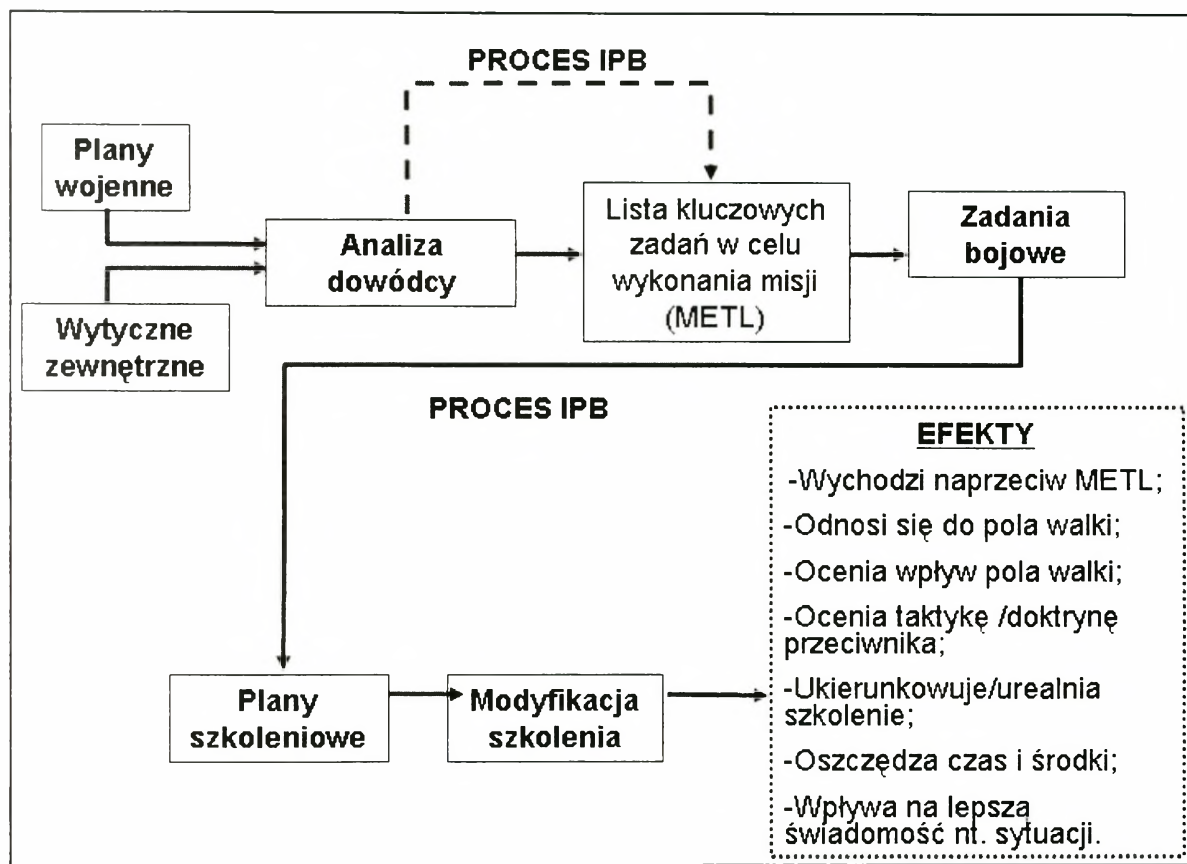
PROCES IPB

Plany wojenne

Wytyczne zewnętrzne

Analiza dowódcy

Lista kluczowych zadań w celu wykonania misji (METL)

Zadania bojowe

PROCES IPB

Plany szkoleniowe

Modyfikacja szkolenia

EFEKTY

-Wychodzi naprzeciw METL;

-Odnosi się do pola walki;

-Ocenia wpływ pola walki;

-Ocenia taktykę /doktrynę przeciwnika;

-Ukierunkowuje/urealnia szkolenie;

-Oszczędza czas i środki;

-Wpływa na lepsza świadomość nt. sytuacji.